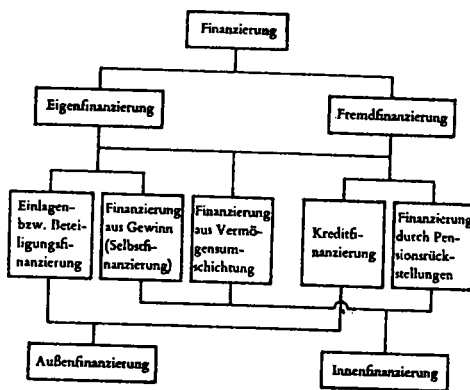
Finanzierung

Eigenfinanzierung

Fremdfinanzierung

Einlagen- bzw. Beteiligungsfinanzierung

Finanzierung aus Gewinn (Selbstfinanzierung)

Finanzierung aus Vermögensumschichtung

Kreditfinanzierung

Finanzierung durch Pensionsrückstellungen

Außenfinanzierung

Innenfinanzierung